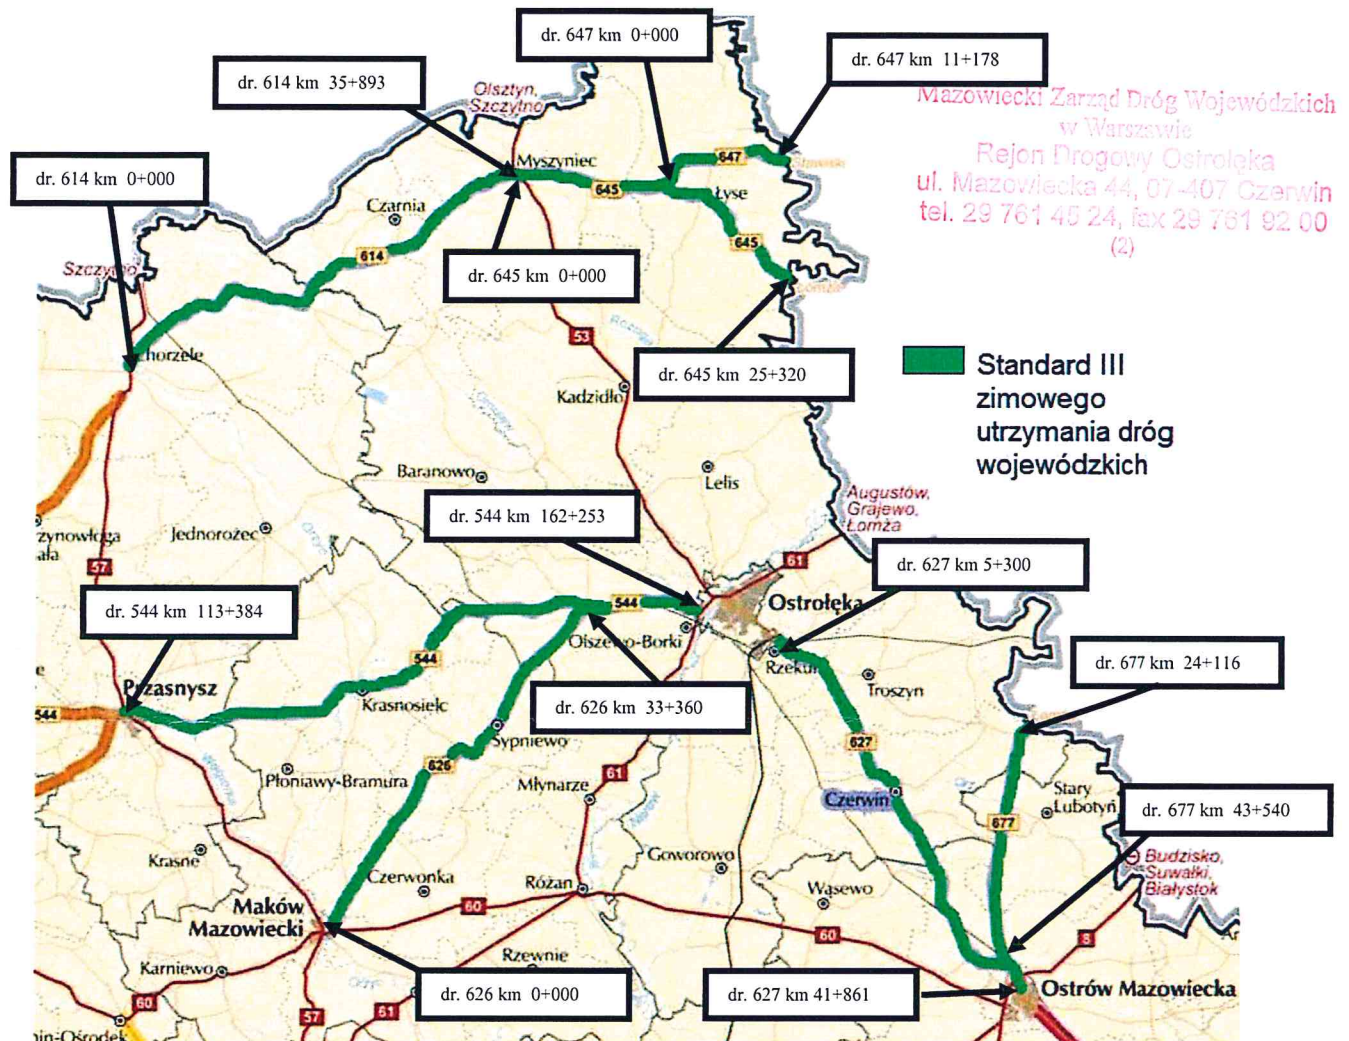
dr. 647 km 0+000

dr. 614 km 35+893

dr. 647 km 11+178

Mazowiecki Zarząd Dróg Wojewódzkich w Warszawie Rejon Drogowy Ostrołęka ul. Mazowiecka 44, 07-407 Czerwin tel. 29 761 45 24, fax 29 761 92 00 (2)

dr. 614 km 0+000

Olsztyn, Szczytno

Myszyniec

647

645

Łyse

Czarnia

614

dr. 645 km 0+000

645

Szczytno

53

dr. 645 km 25+320

Chorzele

Standard III zimowego utrzymania dróg wojewódzkich

Kadzidło

Baranowo

Lelis

Augustów, Grajewo, Łomża

dr. 544 km 162+253

Chorzele

zynowłoga ała

Jednorożec

57

61

dr. 627 km 5+300

dr. 544 km 113+384

544

Ostrołęka

Olszewo-Borki

dr. 677 km 24+116

Rzekuń

Przasnysz

544

544

Krasnosielc

dr. 626 km 33+360

Troszyn

Sypniewo

627

626

Płoniawy-Bramura

Młynarze

61

Czerwin

Stary Lubotyń

dr. 677 km 43+540

677

Krasne

Goworowo

Budzisko, Suwałki, Białystok

Czerwonka

Różan

Wąsewo

Maków Mazowiecki

60

60

Rzewnie

8

Karniewo

60

57

61

dr. 626 km 0+000

dr. 627 km 41+861

Ostrów Mazowiecka

in-Ośrodek